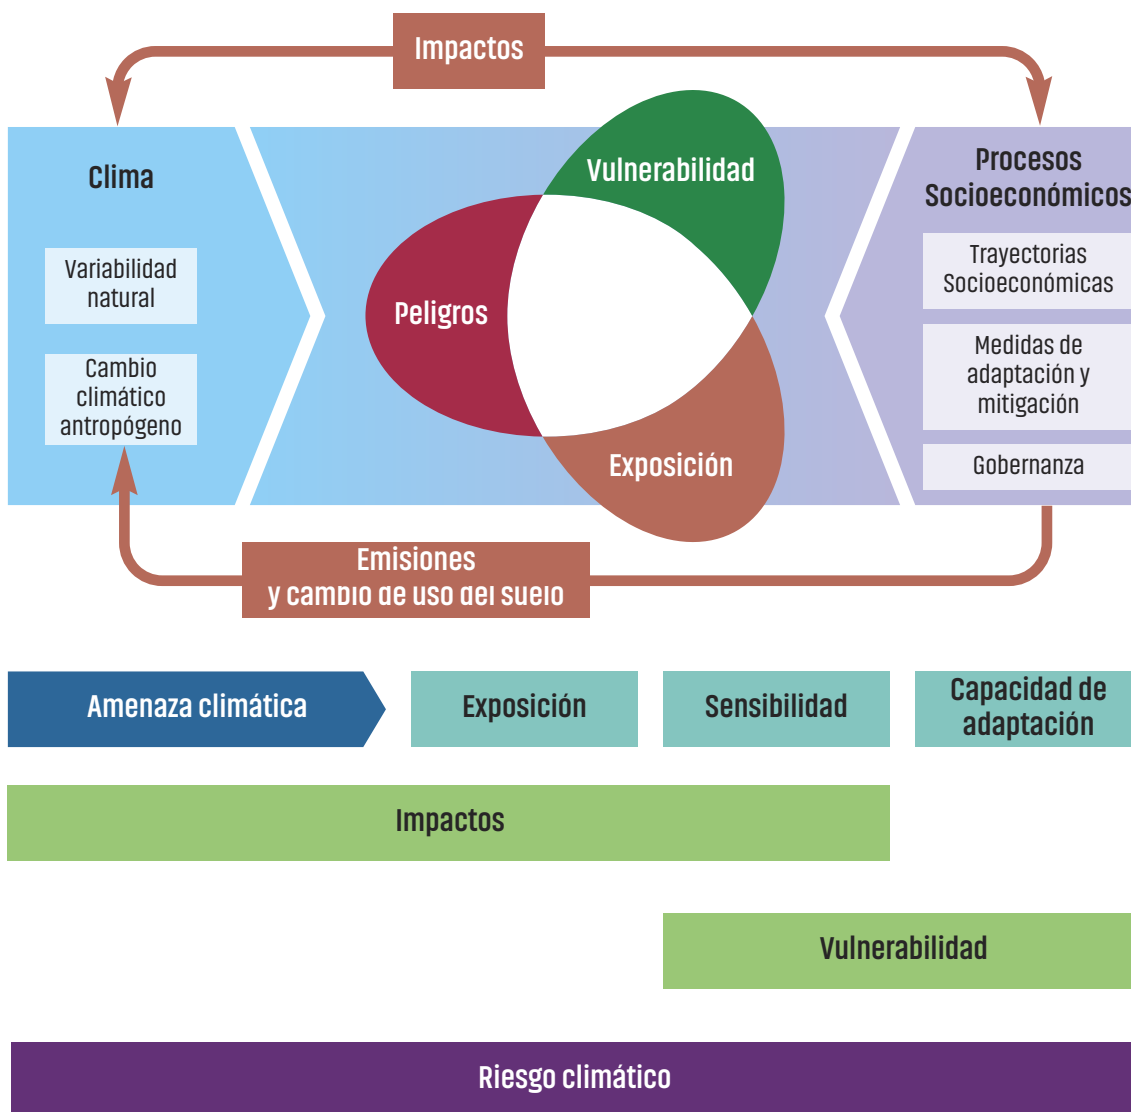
Impactos

Clima

Variabilidad natural

Cambio climático antropógeno

Vulnerabilidad

Peligros

Exposición

Procesos Socioeconómicos

Trayectorias Socioeconómicas

Medidas de adaptación y mitigación

Gobernanza

Emisiones y cambio de uso del suelo

Amenaza climática

Exposición

Sensibilidad

Capacidad de adaptación

Impactos

Vulnerabilidad

Riesgo climático